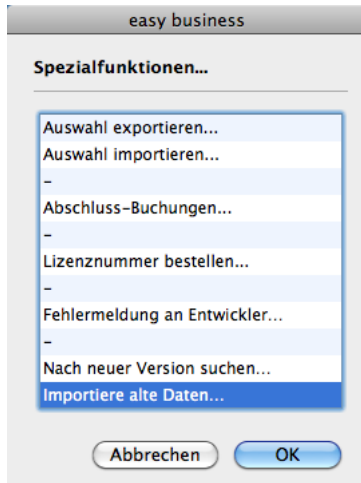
easy business

Spezialfunktionen...

Auswahl exportieren...
Auswahl importieren...
–
Abschluss-Buchungen...
–
Lizenznummer bestellen...
–
Fehlermeldung an Entwickler...
–
Nach neuer Version suchen...
Importiere alte Daten...

Abbrechen
OK